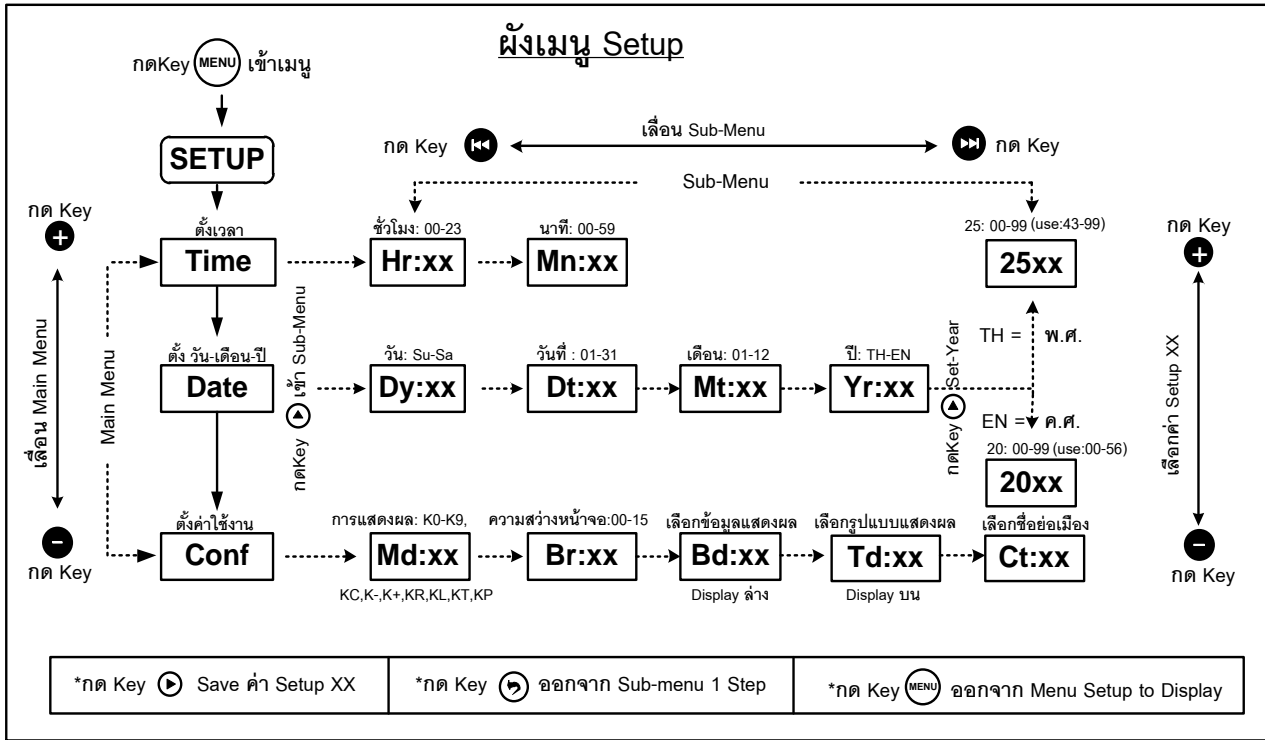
ผังเมนู Setup

กดKey MENU เข้าเมนู

SETUP

กด Key เลื่อน Sub-Menu กด Key

Sub-Menu

กด Key

เลื่อน Main Menu

กด Key

Main Menu

ตั้งเวลา
Time

ชั่วโมง: 00-23
Hr:xx

นาที: 00-59
Mn:xx

25: 00-99 (use:43-99)
25xx

กด Key

เลือกค่า Setup XX

กด Key

กดKey เข้า Sub-Menu

ตั้ง วัน-เดือน-ปี
Date

วัน: Su-Sa
Dy:xx

วันที่ : 01-31
Dt:xx

เดือน: 01-12
Mt:xx

ปี: TH-EN
Yr:xx

กดKey Set-Year

TH = พ.ศ.

EN = ค.ศ.

20: 00-99 (use:00-56)
20xx

ตั้งค่าใช้งาน
Conf

การแสดงผล: K0-K9,
Md:xx
KC,K-,K+,KR,KL,KT,KP

ความสว่างหน้าจอ:00-15
Br:xx

เลือกข้อมูลแสดงผล
Bd:xx
Display ล่าง

เลือกรูปแบบแสดงผล
Td:xx
Display บน

เลือกชื่อย่อเมือง
Ct:xx

| *กด Key Save ค่า Setup XX | *กด Key ออกจาก Sub-menu 1 Step | *กด Key MENU ออกจาก Menu Setup to Display |
|---|---|---|